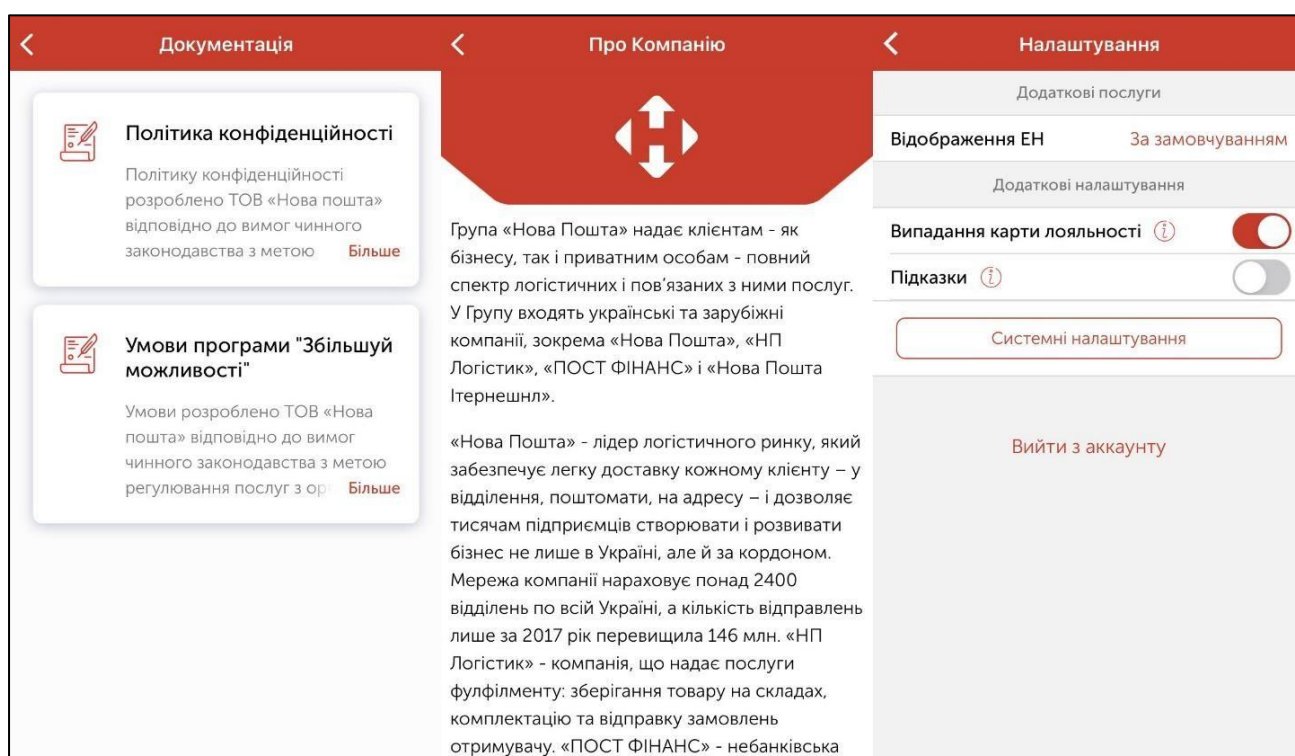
Документація

Політика конфіденційності

Політику конфіденційності розроблено ТОВ «Нова пошта» відповідно до вимог чинного законодавства з метою Більше

Умови програми "Збільшуй можливості"

Умови розроблено ТОВ «Нова пошта» відповідно до вимог чинного законодавства з метою регулювання послуг з ор Більше

Про Компанію

Група «Нова Пошта» надає клієнтам - як бізнесу, так і приватним особам - повний спектр логістичних і пов'язаних з ними послуг. У Групу входять українські та зарубіжні компанії, зокрема «Нова Пошта», «НП Логістик», «ПОСТ ФІНАНС» і «Нова Пошта Ітернешнл».

«Нова Пошта» - лідер логістичного ринку, який забезпечує легку доставку кожному клієнту – у відділення, поштомати, на адресу – і дозволяє тисячам підприємців створювати і розвивати бізнес не лише в Україні, але й за кордоном. Мережа компанії нараховує понад 2400 відділень по всій Україні, а кількість відправлень лише за 2017 рік перевищила 146 млн. «НП Логістик» - компанія, що надає послуги фулфілменту: зберігання товару на складах, комплектацію та відправку замовлень отримувачу. «ПОСТ ФІНАНС» - небанківська

Налаштування

Додаткові послуги

Відображення ЕН За замовчуванням

Додаткові налаштування

Випадання карти лояльності

Підказки

Системні налаштування

Вийти з аккаунту